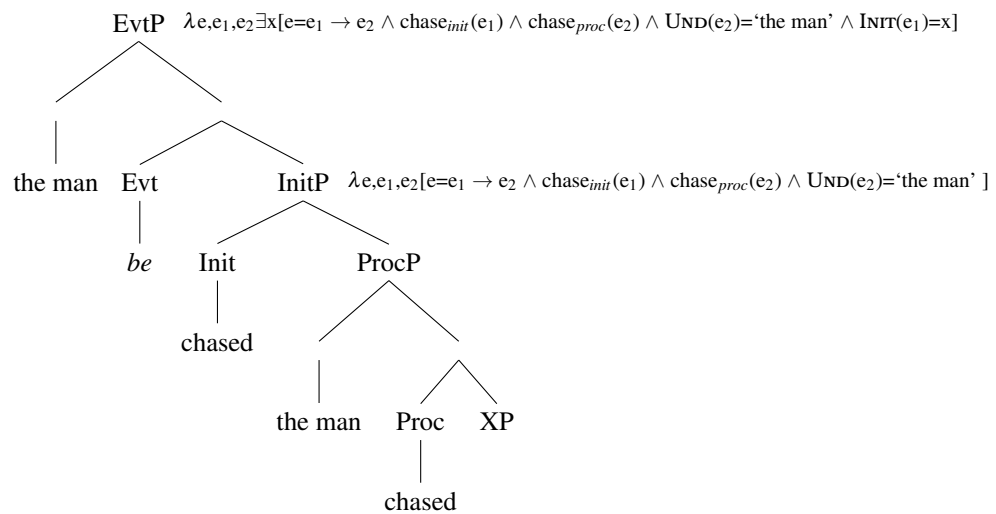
EvtP $\lambda e,e_1,e_2 \exists x[e=e_1 \rightarrow e_2 \wedge chase_{init}(e_1) \wedge chase_{proc}(e_2) \wedge \textsc{Und}(e_2)=\text{'the man'} \wedge \textsc{Init}(e_1)=x]$

the man

Evt

*be*

InitP $\lambda e,e_1,e_2[e=e_1 \rightarrow e_2 \wedge chase_{init}(e_1) \wedge chase_{proc}(e_2) \wedge \textsc{Und}(e_2)=\text{'the man'} ]$

Init

chased

ProcP

the man

Proc

chased

XP